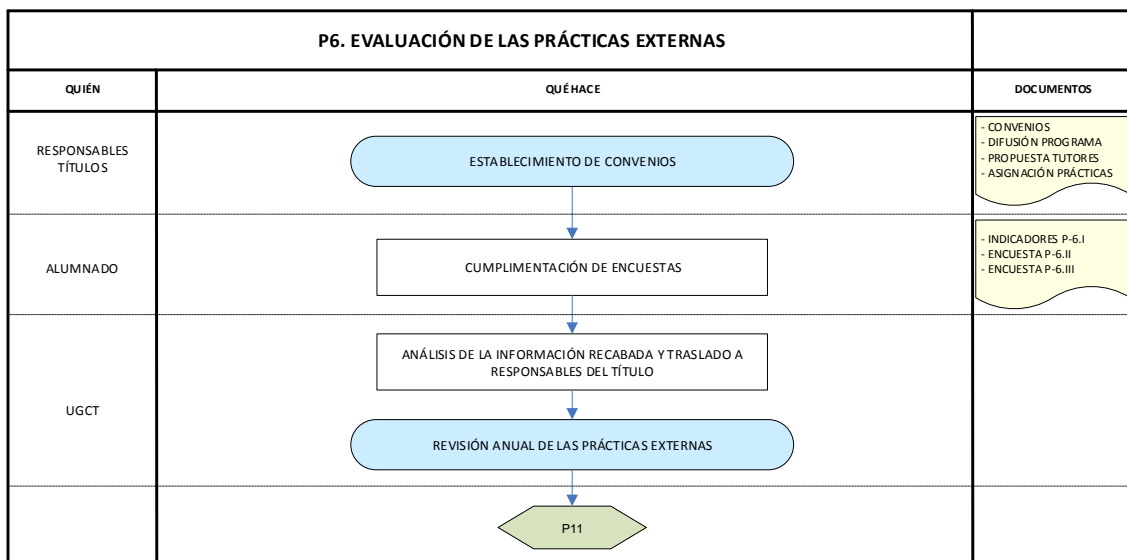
P6. EVALUACIÓN DE LAS PRÁCTICAS EXTERNAS

| QUIÉN | QUÉ HACE | DOCUMENTOS |
|---|---|---|
| RESPONSABLES TÍTULOS | ESTABLECIMIENTO DE CONVENIOS | - CONVENIOS<br>- DIFUSIÓN PROGRAMA<br>- PROPUESTA TUTORES<br>- ASIGNACIÓN PRÁCTICAS |
| ALUMNADO | CUMPLIMENTACIÓN DE ENCUESTAS | - INDICADORES P-6.I<br>- ENCUESTA P-6.II<br>- ENCUESTA P-6.III |
| UGCT | ANÁLISIS DE LA INFORMACIÓN RECABADA Y TRASLADO A RESPONSABLES DEL TÍTULO<br>REVISIÓN ANUAL DE LAS PRÁCTICAS EXTERNAS | |
| | P11 | |